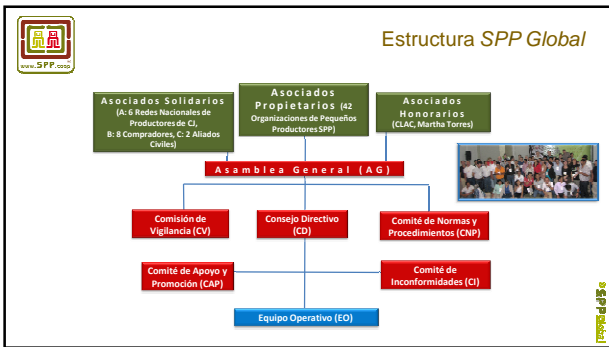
www.SPP.coop

Estructura *SPP Global*

Asociados Solidarios (A: 6 Redes Nacionales de Productores de CJ, B: 8 Compradores, C: 2 Aliados Civiles)

Asociados Propietarios (42 Organizaciones de Pequeños Productores SPP)

Asociados Honorarios (CLAC, Martha Torres)

Asamblea General (AG)

Comisión de Vigilancia (CV)

Consejo Directivo (CD)

Comité de Normas y Procedimientos (CNP)

Comité de Apoyo y Promoción (CAP)

Comité de Inconformidades (CI)

Equipo Operativo (EO)

SPP Global